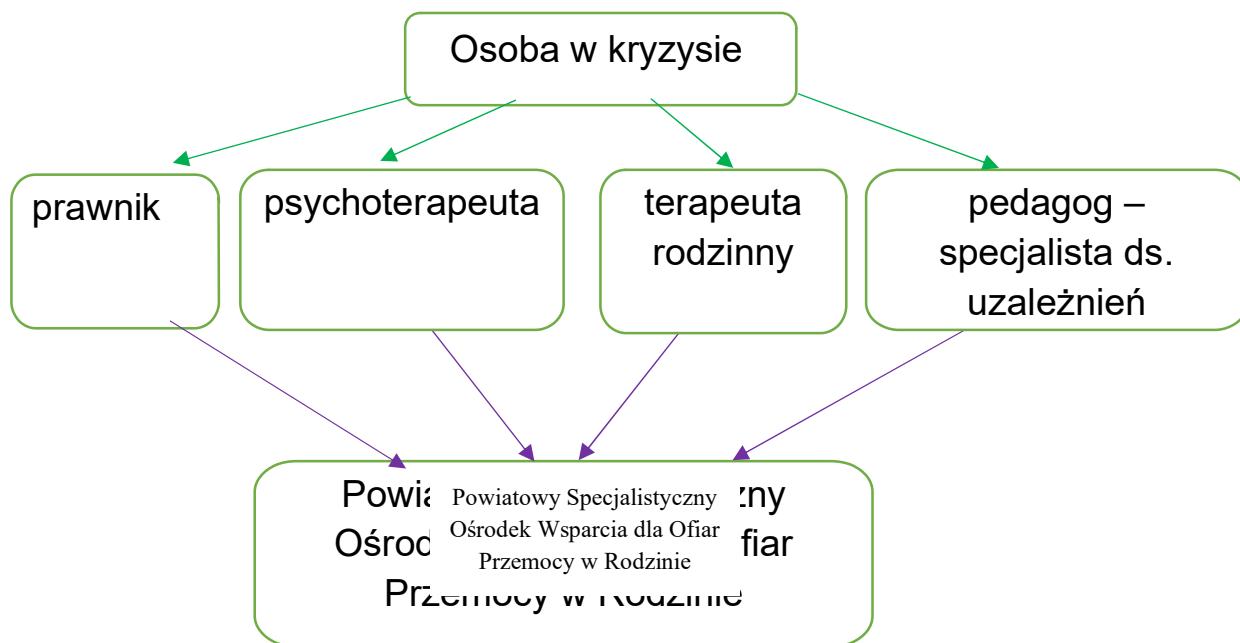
Osoba w kryzysie

prawnik

psychoterapeuta

terapeuta rodzinny

pedagog – specjalista ds. uzależnień

Powia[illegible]zny Ośrod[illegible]fiar Przemocy w Rodzinie

Powiatowy Specjalistyczny Ośrodek Wsparcia dla Ofiar Przemocy w Rodzinie